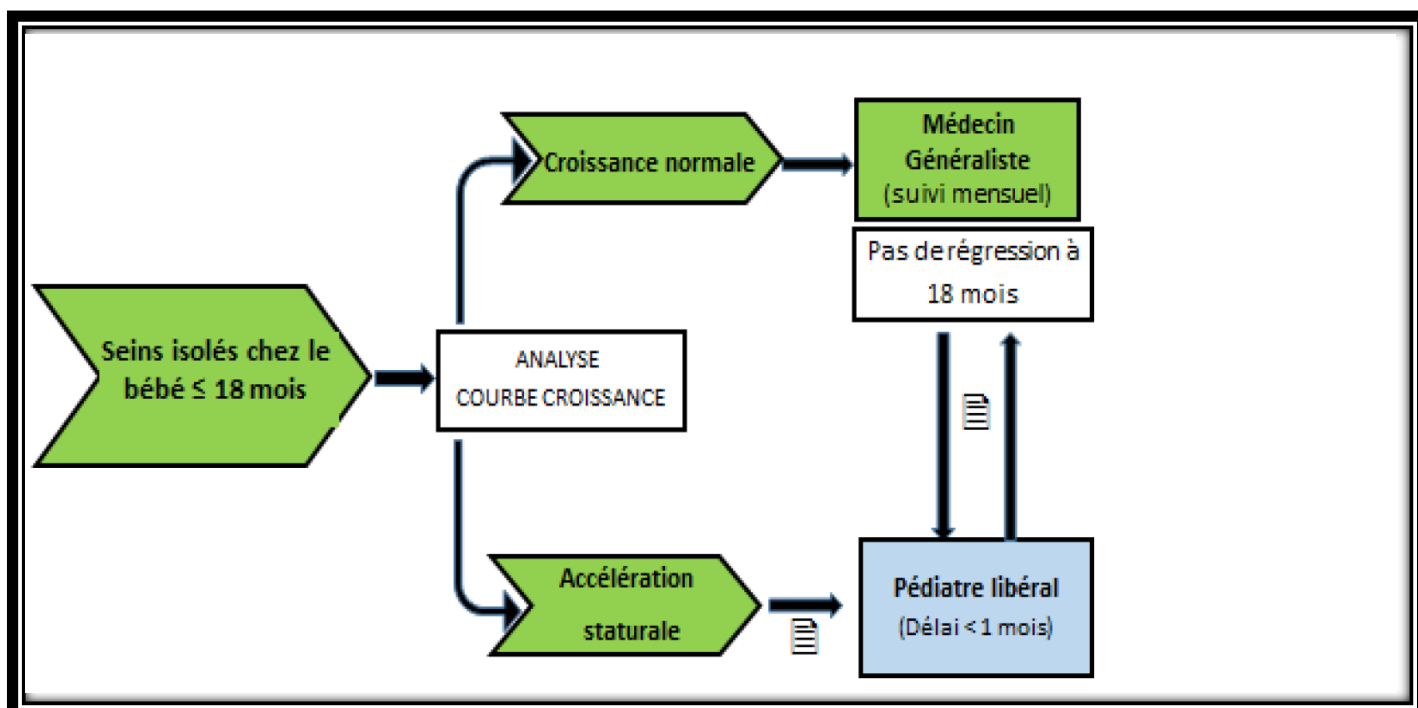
Seins isolés chez le bébé ≤ 18 mois

ANALYSE
COURBE CROISSANCE

Croissance normale

Médecin Généraliste
(suivi mensuel)

Pas de régression à 18 mois

Accélération staturale

Pédiatre libéral
(Délai < 1 mois)